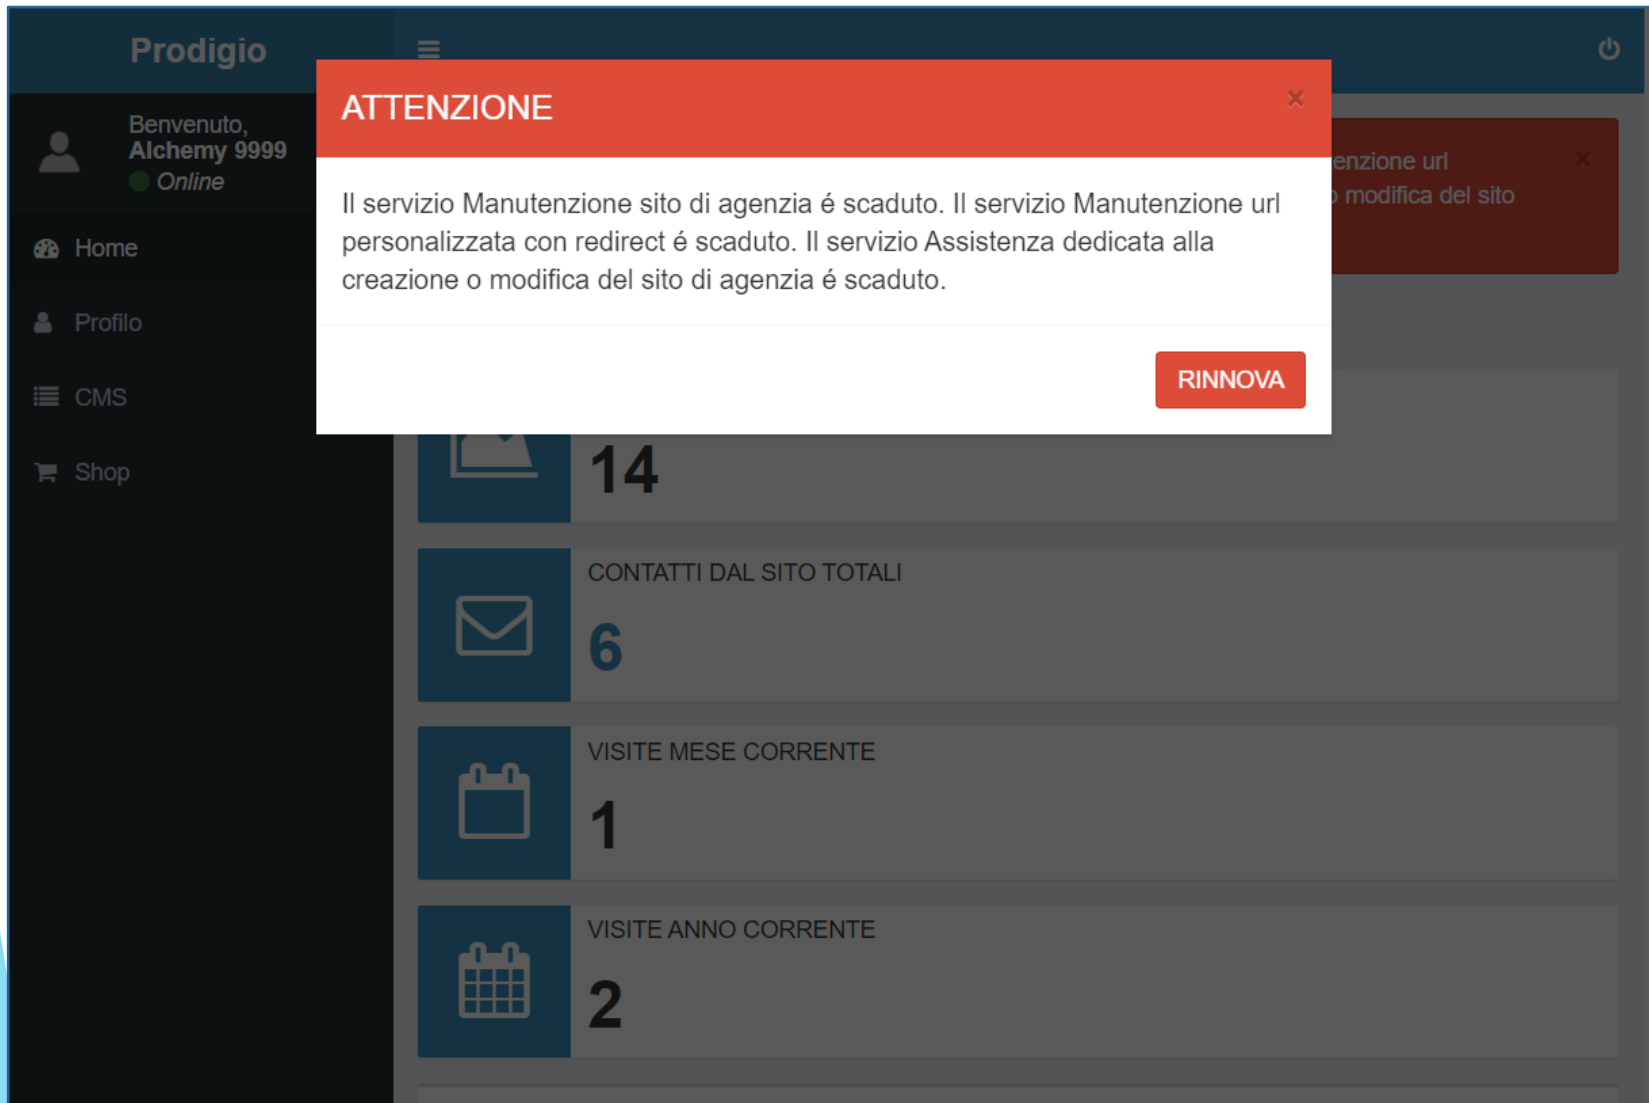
Prodigio

Benvenuto,
Alchemy 9999
Online

Home

Profilo

CMS

Shop

ATTENZIONE ×

Il servizio Manutenzione sito di agenzia é scaduto. Il servizio Manutenzione url personalizzata con redirect é scaduto. Il servizio Assistenza dedicata alla creazione o modifica del sito di agenzia é scaduto.

RINNOVA

enzione url
modifica del sito ×

14

CONTATTI DAL SITO TOTALI

6

VISITE MESE CORRENTE

1

VISITE ANNO CORRENTE

2